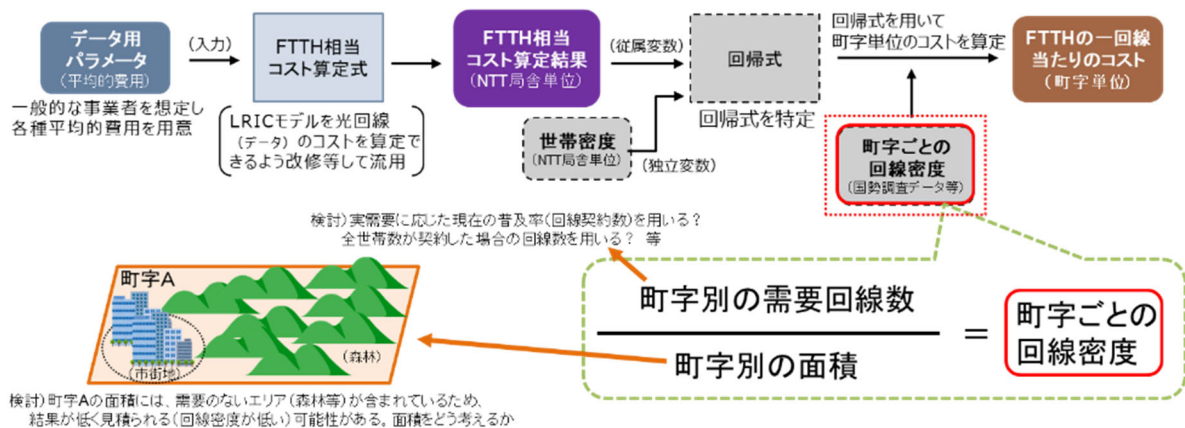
データ用
パラメータ
（平均的費用）

一般的な事業者を想定し
各種平均的費用を用意

（入力）

FTTH相当
コスト算定式

LRICモデルを光回線（データ）のコストを算定できるよう改修等して流用

FTTH相当
コスト算定結果
（NTT局舎単位）

（従属変数）

世帯密度
（NTT局舎単位）

（独立変数）

回帰式

回帰式を特定

回帰式を用いて
町字単位のコストを算定

FTTHの一回線
当たりのコスト
（町字単位）

町字ごとの
回線密度
（国勢調査データ等）

検討）実需要に応じた現在の普及率（回線契約数）を用いる？
全世帯数が契約した場合の回線数を用いる？ 等

町字A

（市街地）

（森林）

$\frac{\text{町字別の需要回線数}}{\text{町字別の面積}}$ ＝ 町字ごとの回線密度

検討）町字Aの面積には、需要のないエリア（森林等）が含まれているため、
結果が低く見積られる（回線密度が低い）可能性がある。面積をどう考えるか